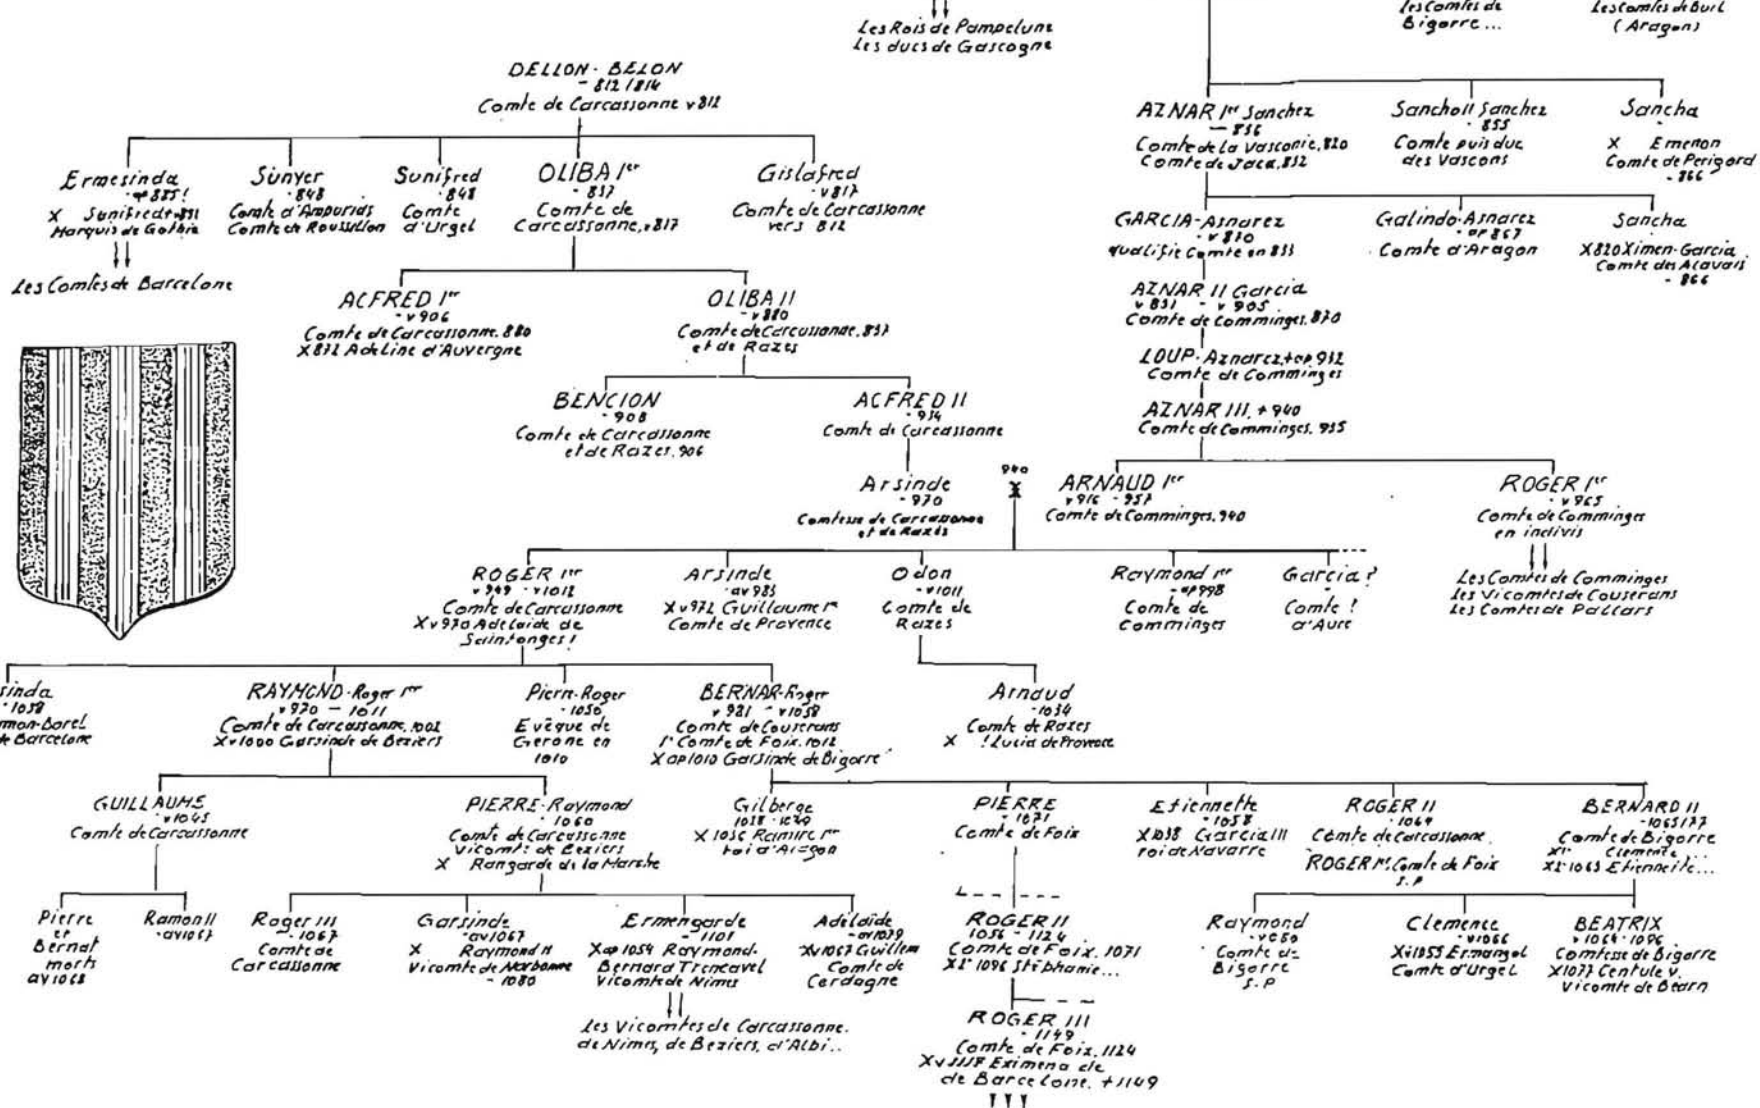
Les Rois de Pampelune
Les ducs de Gascogne

Les Comtes de Bigorre...

Les Comtes de Buil (Aragon)

DELLON - BELON
- 812/814
Comte de Carcassonne v 812

AZNAR Ier Sanchez
- 836
Comte de la Vasconie. 820
Comte de Jaca. 832

Sancho II Sanchez
- 855
Comte puis duc des Vascons

Sancha
X Emenon
Comte de Perigord
- 866

Ermesinda
- v 885!
X Sunifred - 851
Marquis de Gothie

Les Comtes de Barcelone

Sunyer
- 848
Comte d'Ampurias
Comte de Roussillon

Sunifred
- 848
Comte d'Urgel

OLIBA Ier
- 837
Comte de Carcassonne. v 817

Gislafred
- v 817
Comte de Carcassonne vers 812

GARCIA - Asnarez
- v 810
qualifié Comte en 833

Galindo - Asnarez
- ap 867
Comte d'Aragon

Sancha
X 820 Ximen - Garcia
Comte des Alavais
- 866

AZNAR II Garcia
v 851 - v 905
Comte de Comminges. 870

ACFRED Ier
- v 906
Comte de Carcassonne. 880
X 872 Adeline d'Auvergne

OLIBA II
- v 880
Comte de Carcassonne. 837
et de Razes

LOUP - Aznarez + ap 932
Comte de Comminges

AZNAR III. + 940
Comte de Comminges. 935

BENCION
- 908
Comte de Carcassonne et de Razes. 906

ACFRED II
- 934
Comte de Carcassonne

Arsinde
- 970
Comtesse de Carcassonne et de Razes

940
X

ARNAUD Ier
v 916 - 957
Comte de Comminges. 940

ROGER Ier
- v 965
Comte de Comminges en indivis

Les Comtes de Comminges
Les Vicomtes de Couserans
Les Comtes de Pallars

ROGER Ier
- 949 - v 1012
Comte de Carcassonne
X v 970 Adelaide de Saintonges!

Arsinde
- av 985
X v 972 Guillaume Ier
Comte de Provence

Odon
- v 1011
Comte de Razes

Raymond Ier
- ap 998
Comte de Comminges

Garcia?
Comte! d'Aure

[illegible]sinda
- 1058
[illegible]mon - Borel
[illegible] Barcelone

RAYMOND - Roger Ier
v 970 - 1011
Comte de Carcassonne. 1002
X v 1000 Garsinde de Beziers

Pierre - Roger
- 1050
Evêque de Gerone en 1010

BERNAR - Roger
v 981 - v 1038
Comte de Couserans
1er Comte de Foix. 1012
X ap 1010 Garsinde de Bigorre

Arnaud
- 1034
Comte de Razes
X ! Lucia de Provence

GUILLAUME
- v 1045
Comte de Carcassonne

PIERRE - Raymond
- 1060
Comte de Carcassonne
Vicomte de Beziers
X Rangarde de la Marche

Gilberge
1018 - 1049
X 1036 Ramire Ier
roi d'Aragon

PIERRE
- 1071
Comte de Foix

Etiennette
- 1058
X 1038 Garcia III
roi de Navarre

ROGER II
- 1064
Comte de Carcassonne
ROGER Ier Comte de Foix
S. P

BERNARD II
- 1065/77
Comte de Bigorre
X1 Clemente
X2 1063 Etiennette...

Pierre et Bernat morts av 1068

Ramon II
- av 1067

Roger III
- 1067
Comte de Carcassonne

Garsinde
- av 1067
X Raymond II
Vicomte de Narbonne
- 1080

Ermengarde
- 1101
X ap 1054 Raymond - Bernard Trencavel
Vicomte de Nimes

Les Vicomtes de Carcassonne. de Nimes, de Beziers, d'Albi..

Adelaide
- av 1039
X v 1067 Guillem
Comte de Cerdagne

ROGER II
1056 - 1124
Comte de Foix. 1071
X2 1096 Stéphanie...

ROGER III
- 1149
Comte de Foix. 1124
X v 1117 Eximena ele de Barcelone. + 1149

Raymond
- v 080
Comte de Bigorre
S. P

Clemence
- v 1066
X v 1053 Ermengol
Comte d'Urgel

BEATRIX
v 1064 - 1096
Comtesse de Bigorre
X 1077 Centule V.
Vicomte de Bearn